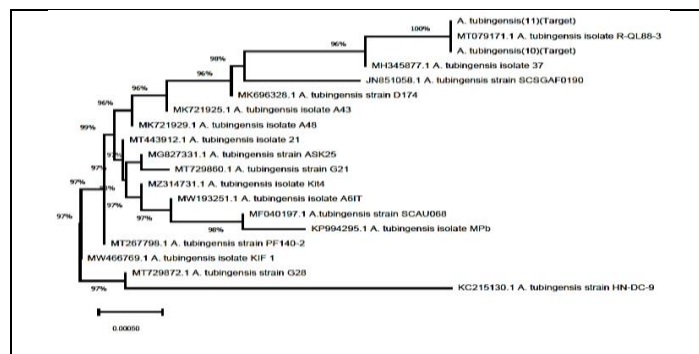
100%
A. tubingensis(11)(Target)
MT079171.1 A. tubingensis isolate R-QL88-3
A. tubingensis(10)(Target)
96%
MH345877.1 A. tubingensis isolate 37
98%
96%
JN851058.1 A. tubingensis strain SCSGAF0190
96%
MK696328.1 A. tubingensis strain D174
96%
MK721925.1 A. tubingensis isolate A43
99%
MK721929.1 A. tubingensis isolate A48
MT443912.1 A. tubingensis isolate 21
97%
MG827331.1 A. tubingensis strain ASK25
MT729860.1 A. tubingensis strain G21
97%
MZ314731.1 A. tubingensis isolate Kit4
MW193251.1 A. tubingensis isolate A6IT
97%
MF040197.1 A.tubingensis strain SCAU068
98%
KP994295.1 A. tubingensis isolate MPb
97%
MT267798.1 A. tubingensis strain PF140-2
MW466769.1 A. tubingensis isolate KIF 1
MT729872.1 A. tubingensis strain G28
97%
KC215130.1 A. tubingensis strain HN-DC-9
0.00050